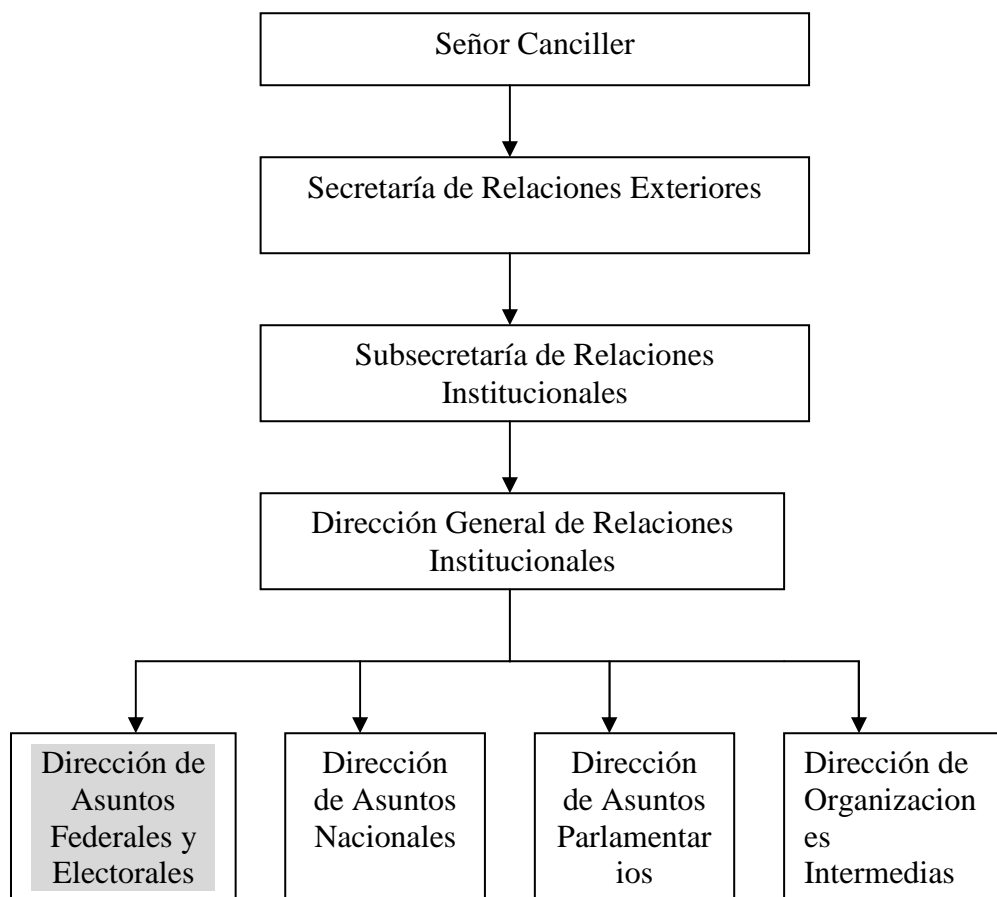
Señor Canciller

Secretaría de Relaciones Exteriores

Subsecretaría de Relaciones Institucionales

Dirección General de Relaciones Institucionales

Dirección de Asuntos Federales y Electorales

Dirección de Asuntos Nacionales

Dirección de Asuntos Parlamentarios

Dirección de Organizaciones Intermedias